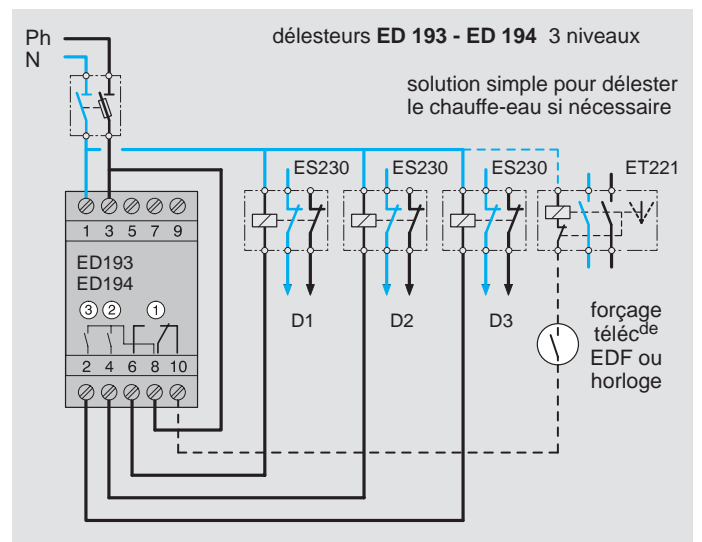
Ph
N

délesteurs **ED 193 - ED 194** 3 niveaux

solution simple pour délester le chauffe-eau si nécessaire

ES230
ES230
ES230
ET221

1 3 5 7 9

ED193
ED194

③ ② ①

2 4 6 8 10

D1
D2
D3

forçage téléc$^{de}$ EDF ou horloge